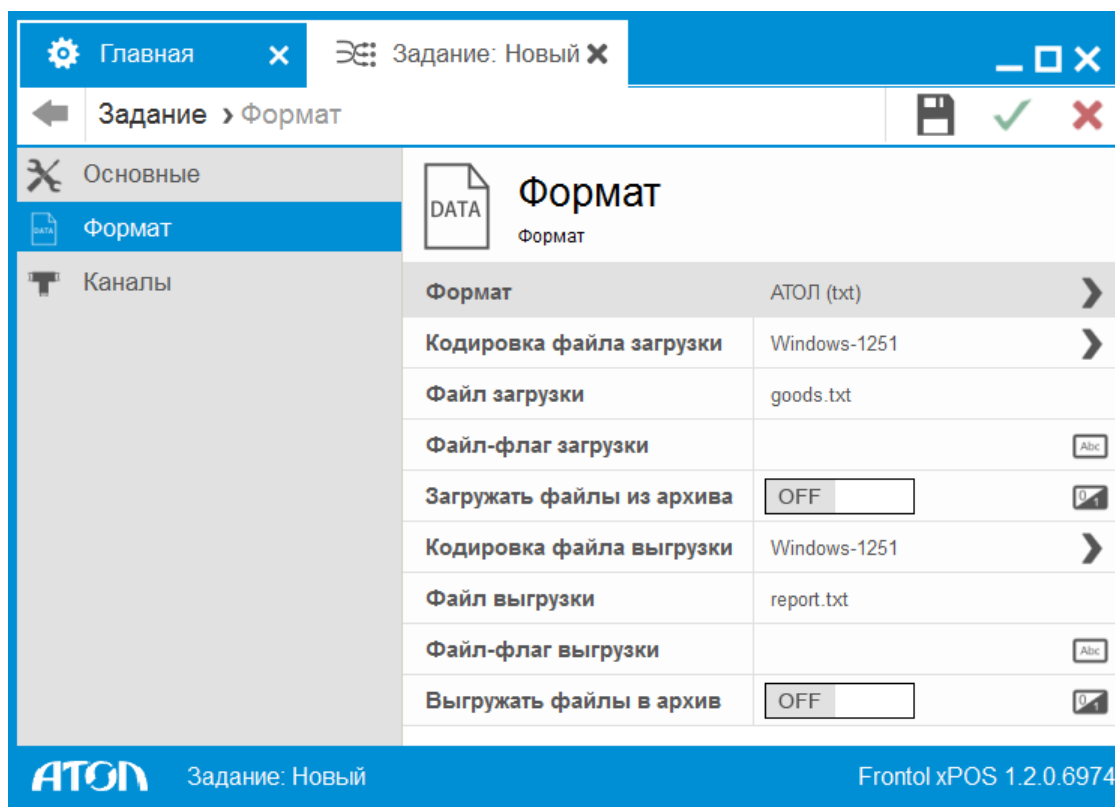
Главная
Задание: Новый

Задание › Формат

Основные
Формат
Каналы

DATA
Формат
Формат

| | |
|---|---|
| Формат | АТОЛ (txt) |
| Кодировка файла загрузки | Windows-1251 |
| Файл загрузки | goods.txt |
| Файл-флаг загрузки | |
| Загружать файлы из архива | OFF |
| Кодировка файла выгрузки | Windows-1251 |
| Файл выгрузки | report.txt |
| Файл-флаг выгрузки | |
| Выгружать файлы в архив | OFF |

АТОЛ Задание: Новый Frontol xPOS 1.2.0.6974